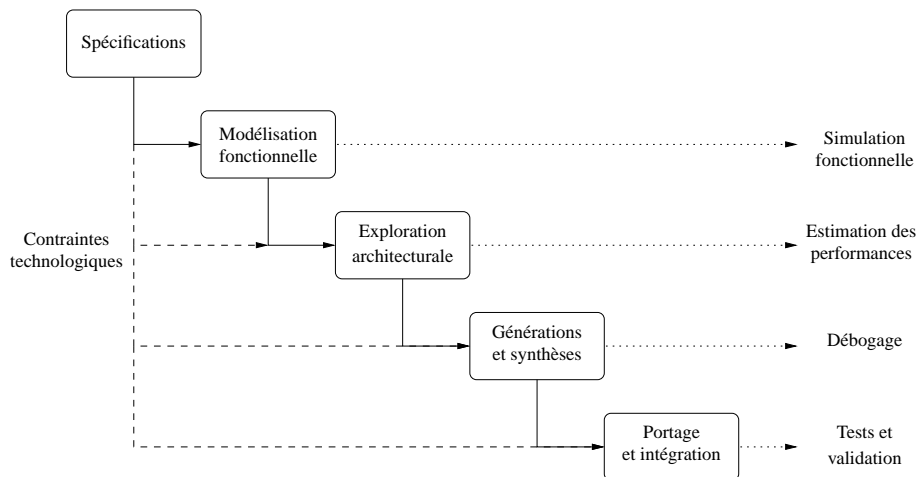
Spécifications

Modélisation fonctionnelle

Simulation fonctionnelle

Contraintes technologiques

Exploration architecturale

Estimation des performances

Générations et synthèses

Débogage

Portage et intégration

Tests et validation